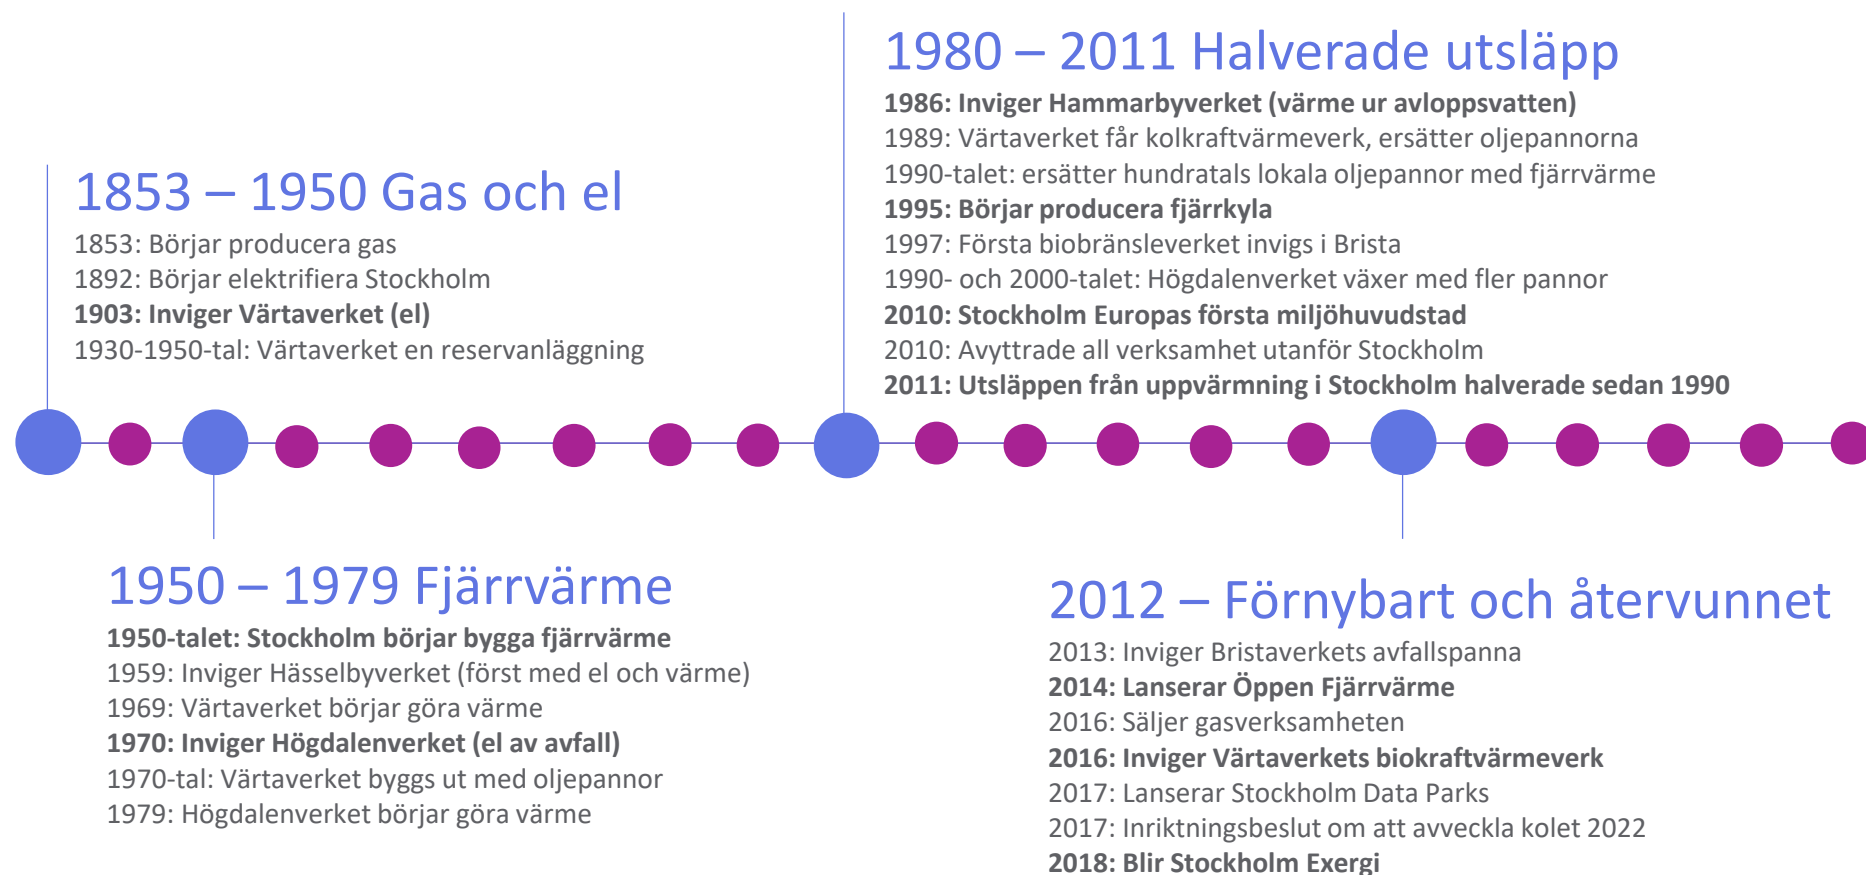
1853 – 1950 Gas och el
1853: Börjar producera gas
1892: Börjar elektrifiera Stockholm
**1903: Inviger Värtaverket (el)**
1930-1950-tal: Värtaverket en reservanläggning

1980 – 2011 Halverade utsläpp
**1986: Inviger Hammarbyverket (värme ur avloppsvatten)**
1989: Värtaverket får kolkraftvärmeverk, ersätter oljepannorna
1990-talet: ersätter hundratals lokala oljepannor med fjärrvärme
**1995: Börjar producera fjärrkyla**
1997: Första biobränsleverket invigs i Brista
1990- och 2000-talet: Högdalenverket växer med fler pannor
**2010: Stockholm Europas första miljöhuvudstad**
2010: Avyttrade all verksamhet utanför Stockholm
**2011: Utsläppen från uppvärmning i Stockholm halverade sedan 1990**

1950 – 1979 Fjärrvärme
**1950-talet: Stockholm börjar bygga fjärrvärme**
1959: Inviger Hässelbyverket (först med el och värme)
1969: Värtaverket börjar göra värme
**1970: Inviger Högdalenverket (el av avfall)**
1970-tal: Värtaverket byggs ut med oljepannor
1979: Högdalenverket börjar göra värme

2012 – Förnybart och återvunnet
2013: Inviger Bristaverkets avfallspanna
**2014: Lanserar Öppen Fjärrvärme**
2016: Säljer gasverksamheten
**2016: Inviger Värtaverkets biokraftvärmeverk**
2017: Lanserar Stockholm Data Parks
2017: Inriktningsbeslut om att avveckla kolet 2022
**2018: Blir Stockholm Exergi**